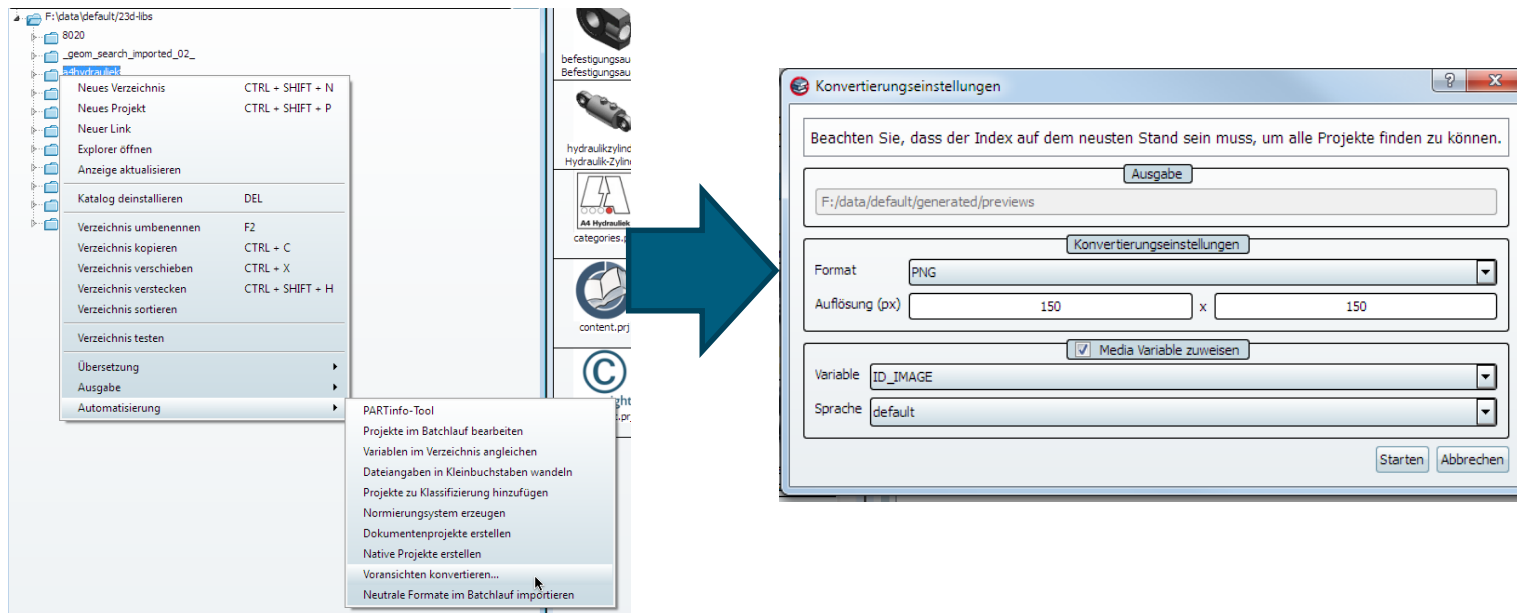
F:\data\default/23d-libs
8020
_geom_search_imported_02_
a4hydraulek

Neues Verzeichnis CTRL + SHIFT + N
Neues Projekt CTRL + SHIFT + P
Neuer Link
Explorer öffnen
Anzeige aktualisieren
Katalog deinstallieren DEL
Verzeichnis umbenennen F2
Verzeichnis kopieren CTRL + C
Verzeichnis verschieben CTRL + X
Verzeichnis verstecken CTRL + SHIFT + H
Verzeichnis sortieren
Verzeichnis testen
Übersetzung
Ausgabe
Automatisierung

PARTinfo-Tool
Projekte im Batchlauf bearbeiten
Variablen im Verzeichnis angleichen
Dateiangaben in Kleinbuchstaben wandeln
Projekte zu Klassifizierung hinzufügen
Normierungsystem erzeugen
Dokumentenprojekte erstellen
Native Projekte erstellen
Voransichten konvertieren...
Neutrale Formate im Batchlauf importieren

befestigungsau
Befestigungsau
hydraulikzylind
Hydraulik-Zylin
A4 Hydraulik
categories.p
content.prj

Konvertierungseinstellungen
Beachten Sie, dass der Index auf dem neusten Stand sein muss, um alle Projekte finden zu können.
Ausgabe
F:/data/default/generated/previews
Konvertierungseinstellungen
Format PNG
Auflösung (px) 150 x 150
Media Variable zuweisen
Variable ID_IMAGE
Sprache default
Starten Abbrechen